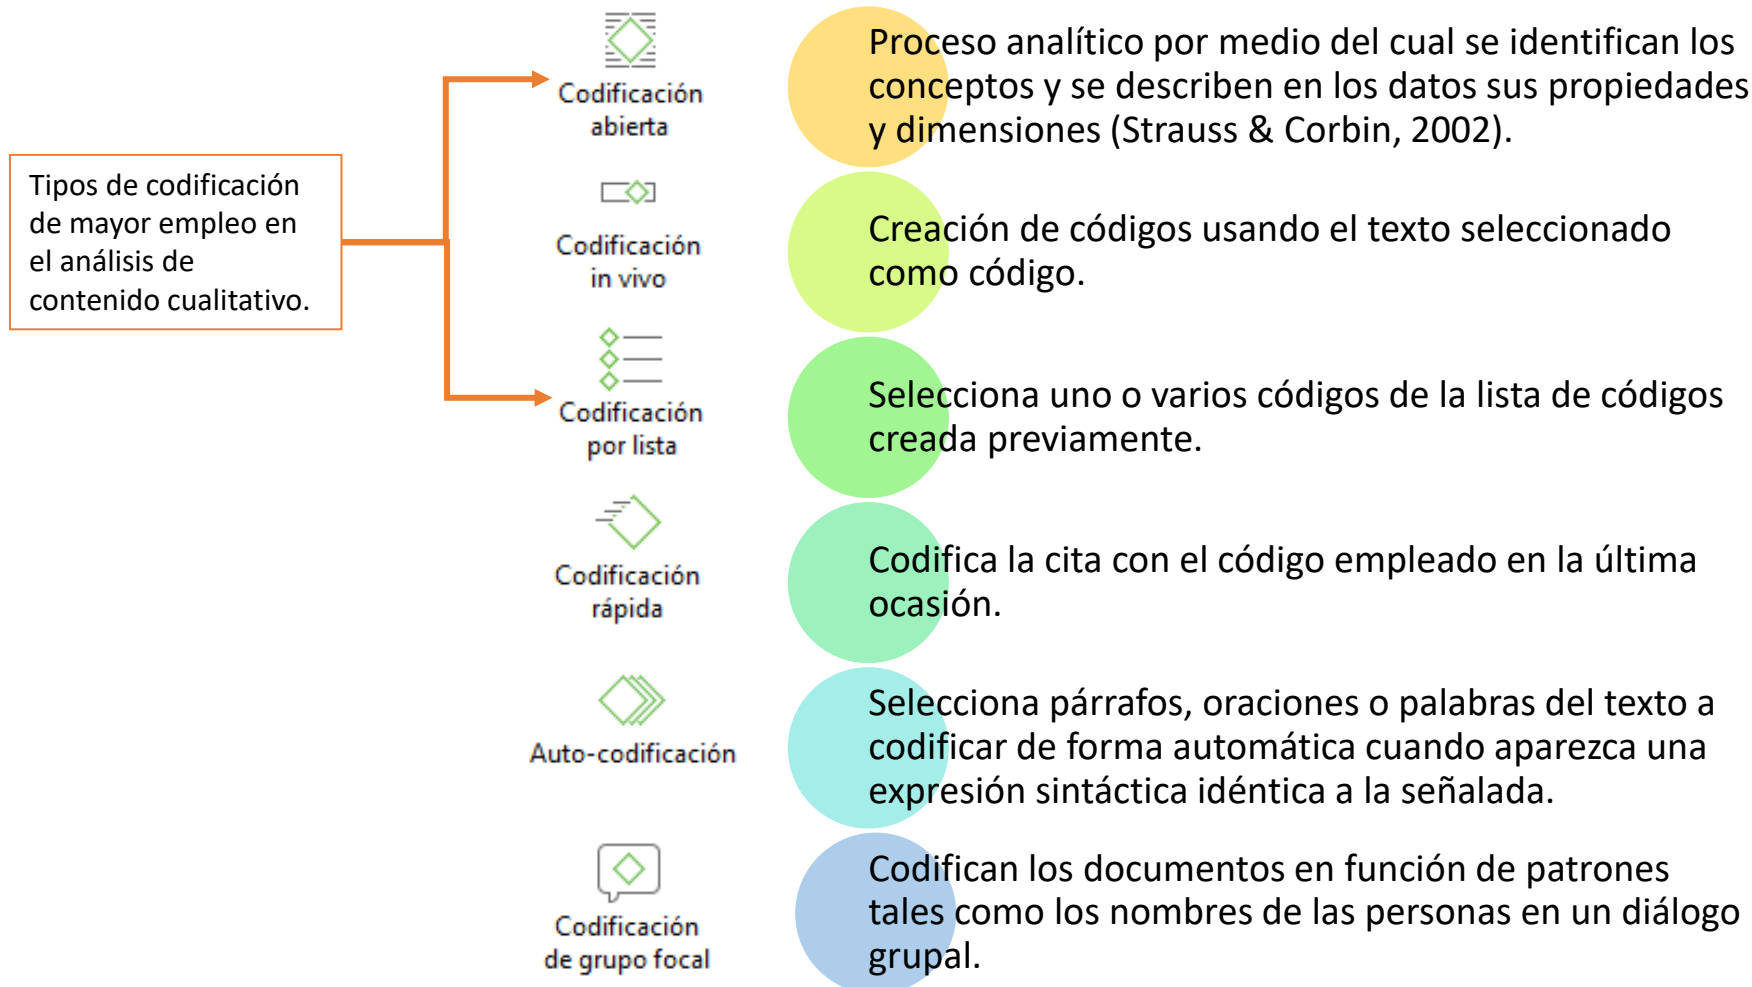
Tipos de codificación de mayor empleo en el análisis de contenido cualitativo.

Codificación abierta

Proceso analítico por medio del cual se identifican los conceptos y se describen en los datos sus propiedades y dimensiones (Strauss & Corbin, 2002).

Codificación in vivo

Creación de códigos usando el texto seleccionado como código.

Codificación por lista

Selecciona uno o varios códigos de la lista de códigos creada previamente.

Codificación rápida

Codifica la cita con el código empleado en la última ocasión.

Auto-codificación

Selecciona párrafos, oraciones o palabras del texto a codificar de forma automática cuando aparezca una expresión sintáctica idéntica a la señalada.

Codificación de grupo focal

Codifican los documentos en función de patrones tales como los nombres de las personas en un diálogo grupal.